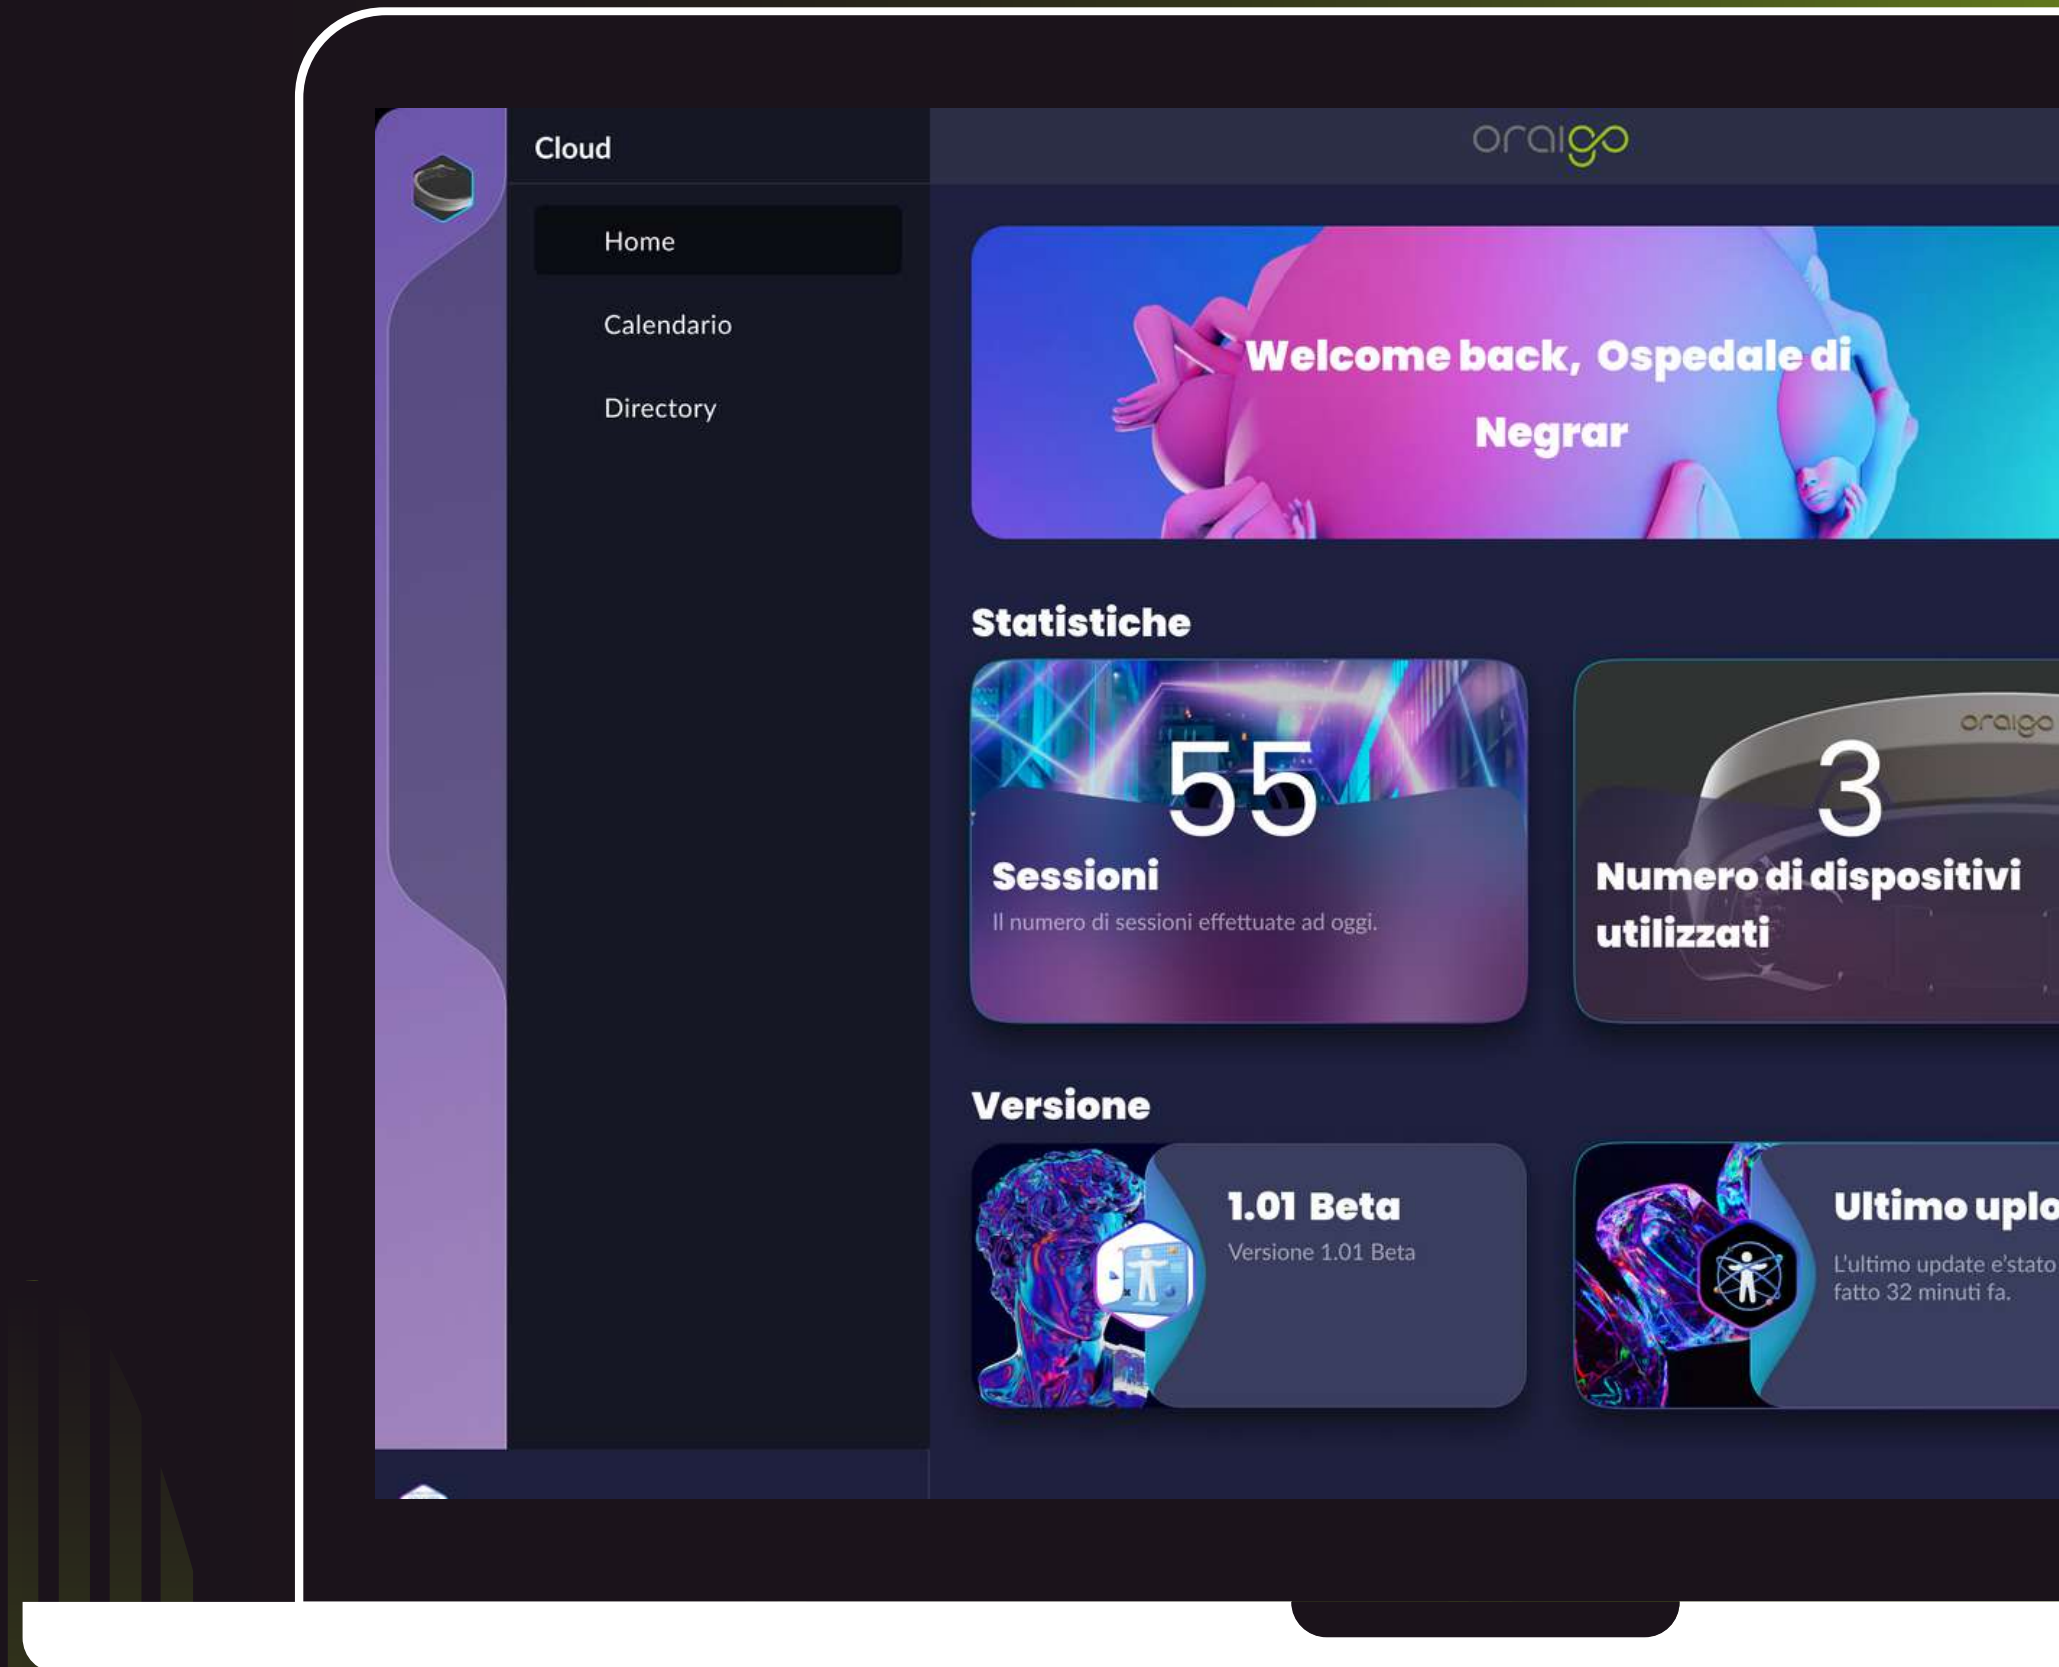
Cloud

Home

Calendario

Directory

oraigo

Welcome back, Ospedale di Negrar

Statistiche

55

Sessioni

Il numero di sessioni effettuate ad oggi.

oraigo

3

Numero di dispositivi utilizzati

Versione

1.01 Beta

Versione 1.01 Beta

Ultimo uplo

L'ultimo update e'stato fatto 32 minuti fa.